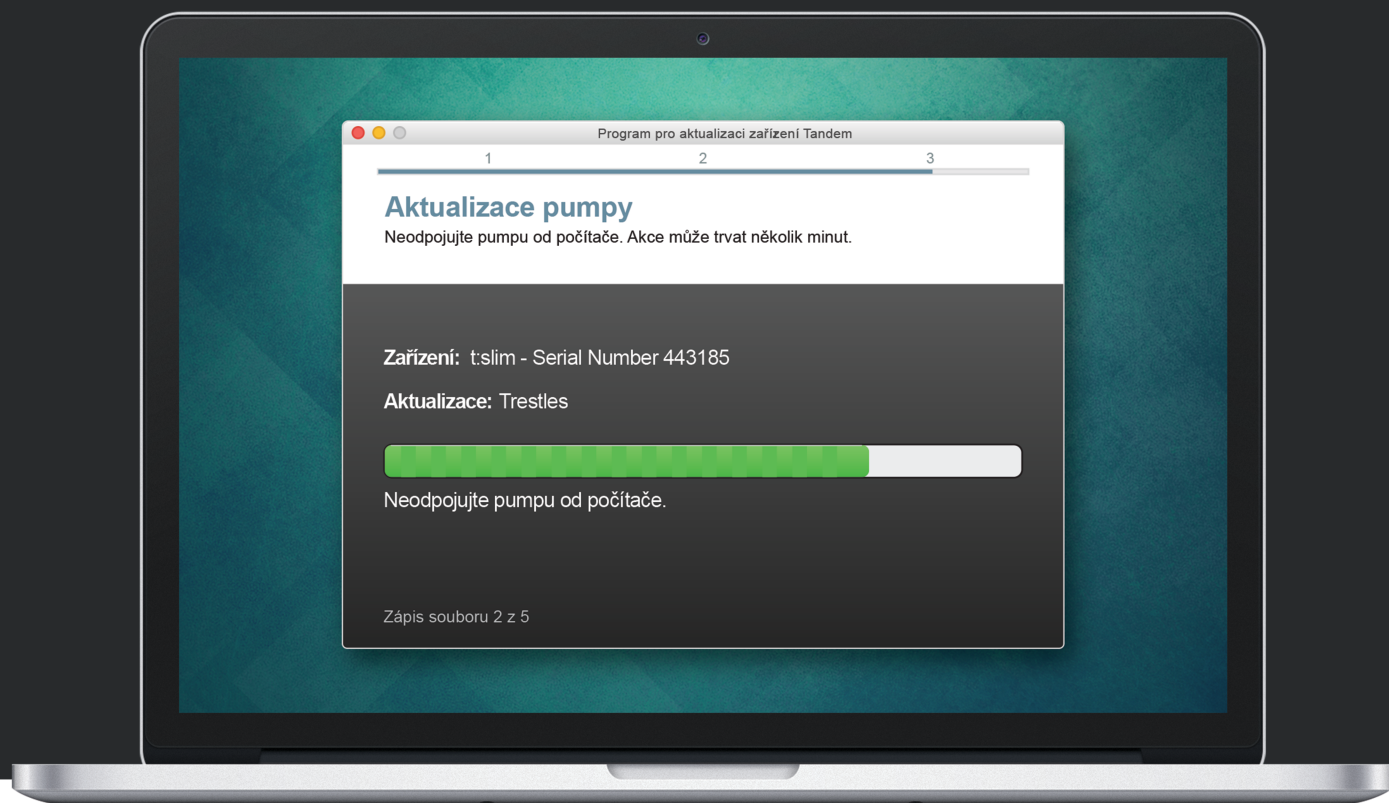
Program pro aktualizaci zařízení Tandem

1 2 3

Aktualizace pumpy
Neodpojujte pumpu od počítače. Akce může trvat několik minut.

Zařízení: t:slim - Serial Number 443185

Aktualizace: Trestles

Neodpojujte pumpu od počítače.

Zápis souboru 2 z 5